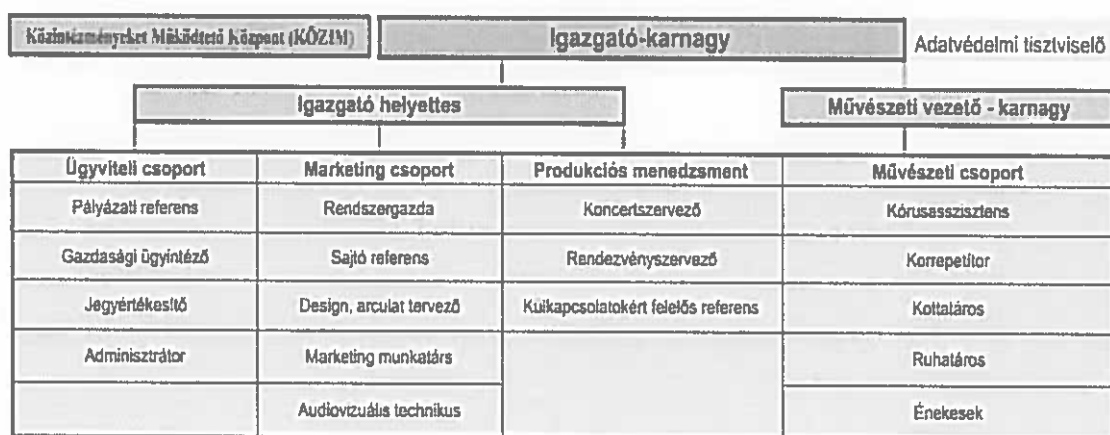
Közintézményeket Működtető Központ (KÖZIM)

Igazgató-karnagy

Adatvédelmi tisztviselő

Igazgató helyettes

Művészeti vezető - karnagy

| Ügyviteli csoport | Marketing csoport | Produkciós menedzsment | Művészeti csoport |
|---|---|---|---|
| Pályázati referens | Rendszergazda | Koncertszervező | Kórusasszisztens |
| Gazdasági ügyintéző | Sajtó referens | Rendezvényszervező | Korrepetítor |
| Jegyértékesítő | Design, arculat tervező | Külkapcsolatokért felelős referens | Kottatáros |
| Adminisztrátor | Marketing munkatárs | | Ruhatáros |
| | Audiovizuális technikus | | Énekesek |